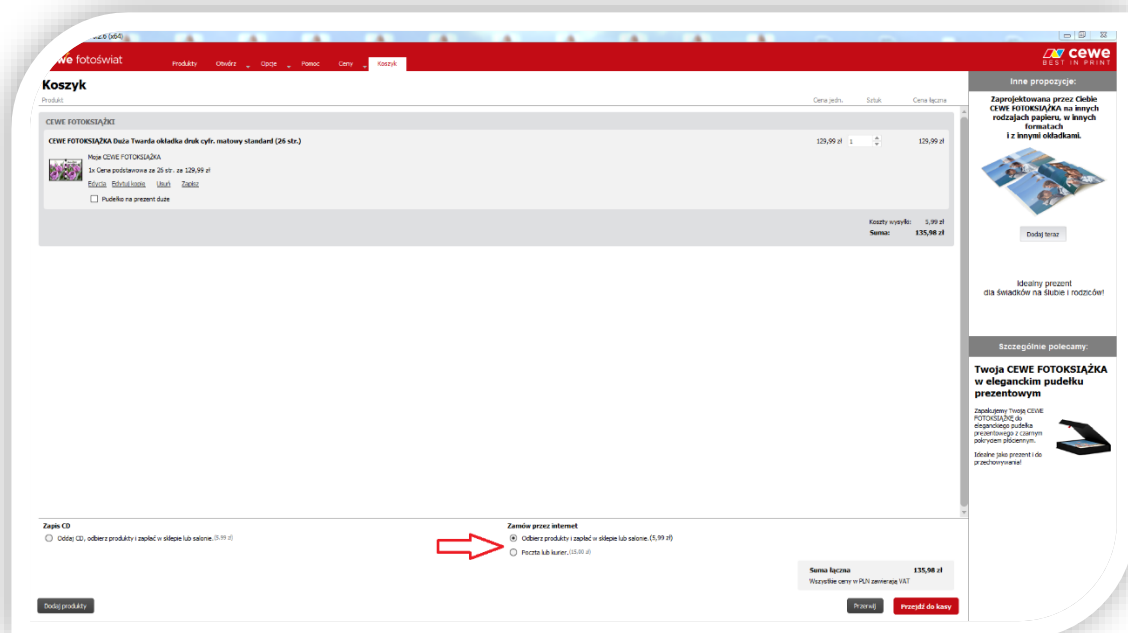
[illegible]2.6 (x64)

cewe fotoświat

Produkty Otwórz Opcje Pomoc Ceny Koszyk

cewe BEST IN PRINT

Koszyk

Produkt

Cena jedn. Sztuk Cena łączna

CEWE FOTOKSIĄŻKI

CEWE FOTOKSIĄŻKA Duża Twarda okładka druk cyfr. matowy standard (26 str.)

129,99 zł 1 129,99 zł

Moje CEWE FOTOKSIĄŻKA

1x Cena podstawowa za 26 str. za 129,99 zł

Edycja Edytuj kopię Usuń Zapisz

Pudełko na prezent duże

Koszty wysyłki: 5,99 zł

Suma: 135,98 zł

Inne propozycje:

Zaprojektowana przez Ciebie CEWE FOTOKSIĄŻKA na innych rodzajach papieru, w innych formatach i z innymi okładkami.

Dodaj teraz

Idealny prezent dla świadków na ślubie i rodziców!

Szczególnie polecamy:

Twoja CEWE FOTOKSIĄŻKA w eleganckim pudełku prezentowym

Zapakujemy Twoją CEWE FOTOKSIĄŻKĘ do eleganckiego pudełka prezentowego z czarnym pokryciem płóciennym.

Idealne jako prezent i do przechowywania!

Zapis CD

Oddaj CD, odbierz produkty i zapłać w sklepie lub salonie. (5,99 zł)

Zamów przez internet

Odbierz produkty i zapłać w sklepie lub salonie. (5,99 zł)

Poczta lub kurier. (15,00 zł)

Suma łączna 135,98 zł

Wszystkie ceny w PLN zawierają VAT

Dodaj produkty

Przerwij

Przejdź do kasy